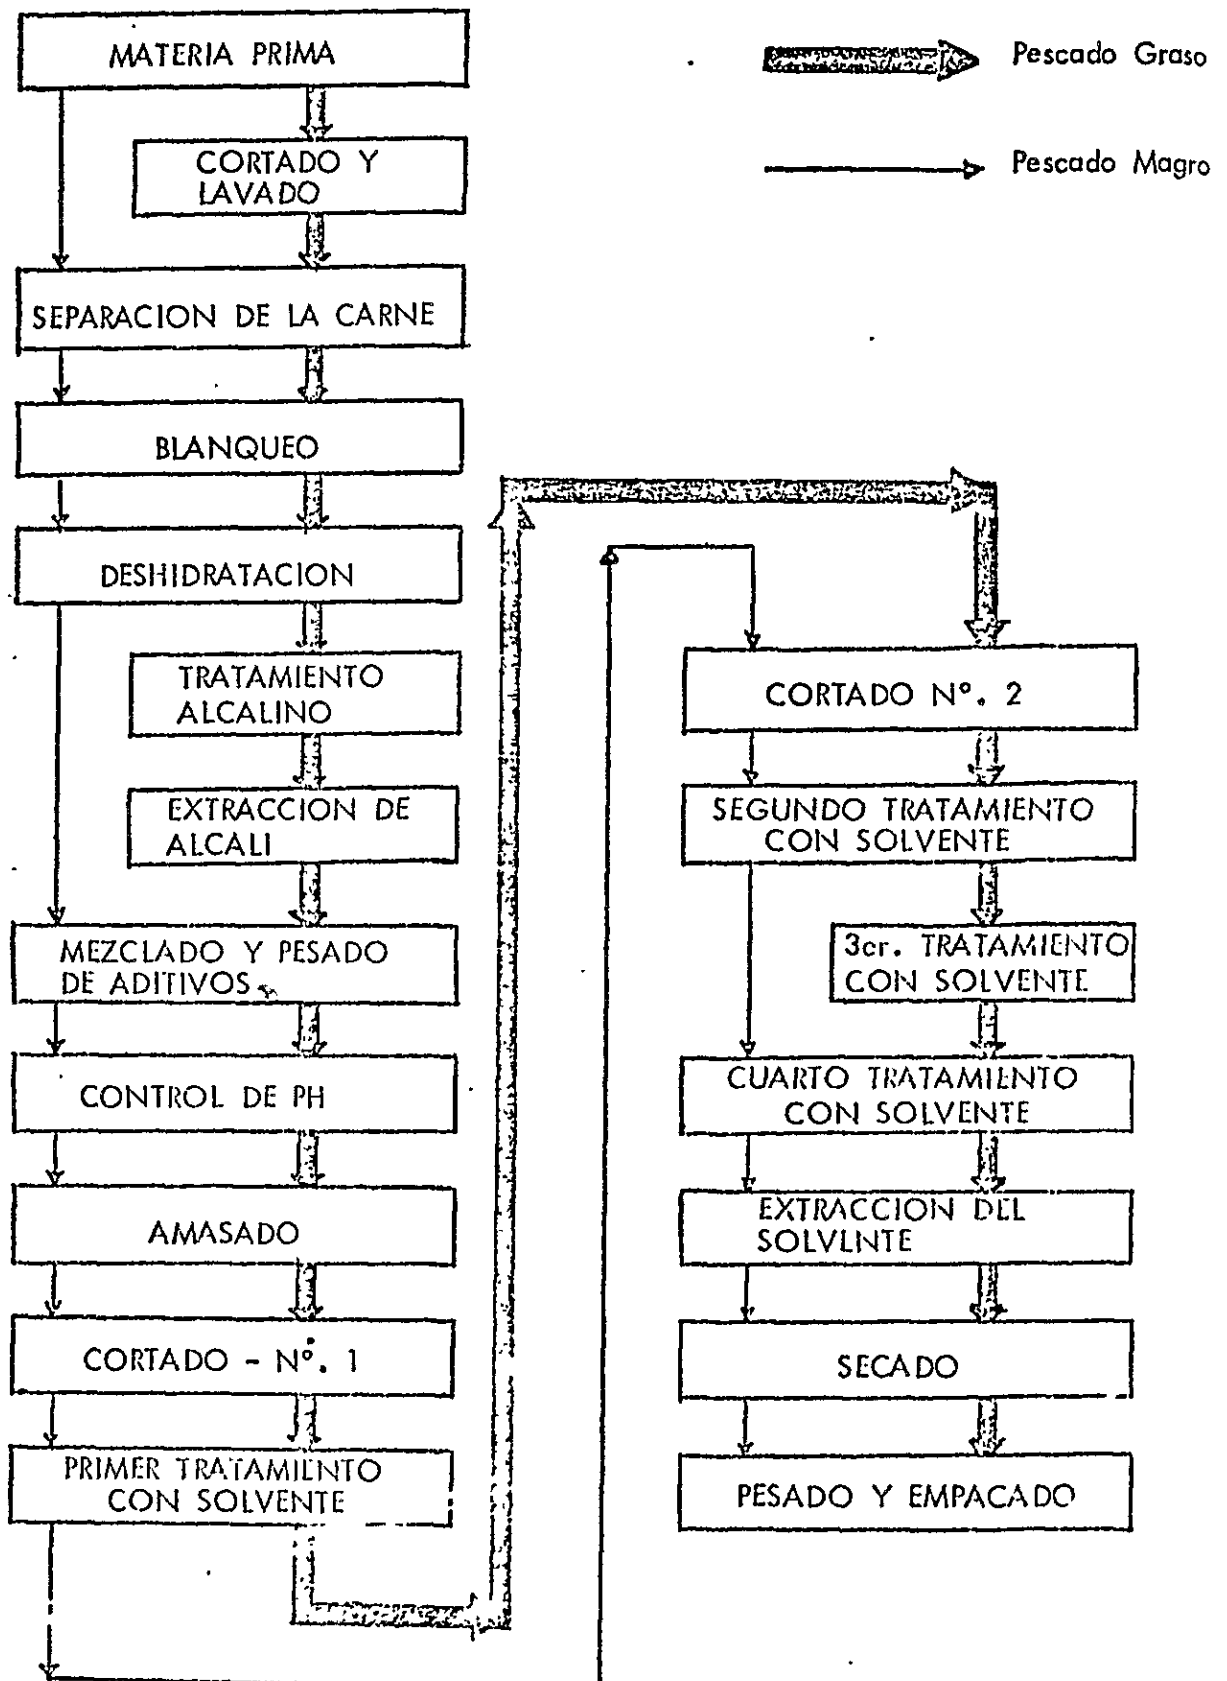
MATERIA PRIMA

Pescado Graso

Pescado Magro

CORTADO Y LAVADO

SEPARACION DE LA CARNE

BLANQUEO

DESHIDRATACION

TRATAMIENTO ALCALINO

EXTRACCION DE ALCALI

MEZCLADO Y PESADO DE ADITIVOS

CONTROL DE PH

AMASADO

CORTADO - N°. 1

PRIMER TRATAMIENTO CON SOLVENTE

CORTADO N°. 2

SEGUNDO TRATAMIENTO CON SOLVENTE

3cr. TRATAMIENTO CON SOLVENTE

CUARTO TRATAMIENTO CON SOLVENTE

EXTRACCION DEL SOLVLNTE

SECADO

PESADO Y EMPACADO